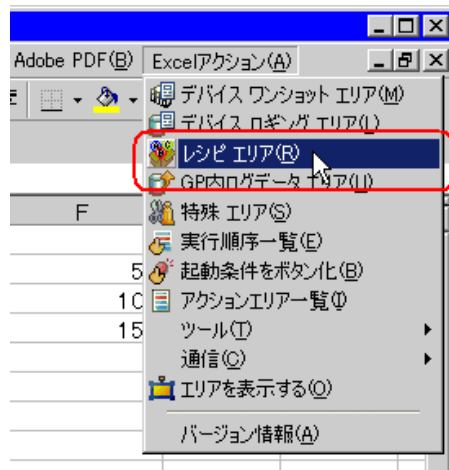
Adobe PDF(B) Excelアクション(A)

F

5
10
15

デバイス ワンショット エリア(M)
デバイス ロギング エリア(L)
レシピ エリア(R)
GP内ログデータ エリア(U)
特殊 エリア(S)
実行順序一覧(E)
起動条件をボタン化(B)
アクションエリア一覧(I)
ツール(T)
通信(C)
エリアを表示する(O)
バージョン情報(A)